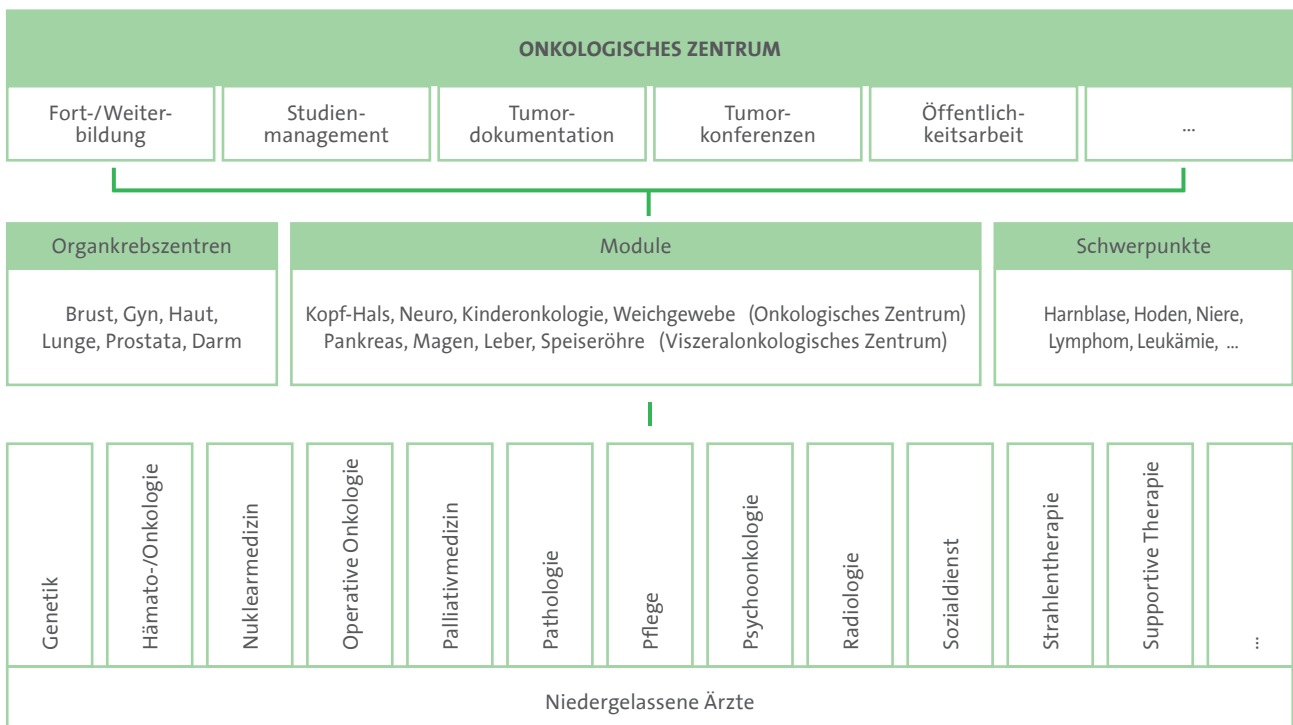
ONKOLOGISCHES ZENTRUM

Fort-/Weiterbildung

Studienmanagement

Tumordokumentation

Tumorkonferenzen

Öffentlichkeitsarbeit

...

Organkrebszentren

Brust, Gyn, Haut, Lunge, Prostata, Darm

Module

Kopf-Hals, Neuro, Kinderonkologie, Weichgewebe (Onkologisches Zentrum)
Pankreas, Magen, Leber, Speiseröhre (Viszeralonkologisches Zentrum)

Schwerpunkte

Harnblase, Hoden, Niere, Lymphom, Leukämie, ...

Genetik

Hämato-/Onkologie

Nuklearmedizin

Operative Onkologie

Palliativmedizin

Pathologie

Pflege

Psychoonkologie

Radiologie

Sozialdienst

Strahlentherapie

Supportive Therapie

...

Niedergelassene Ärzte